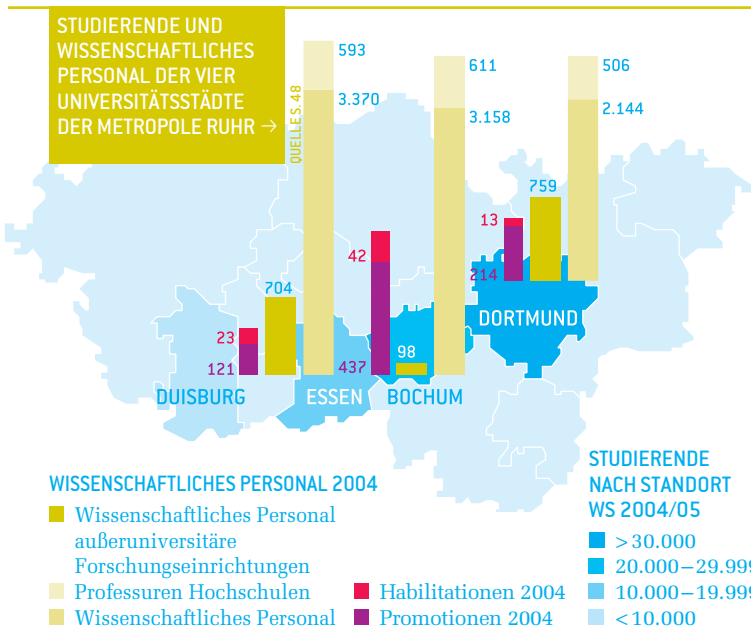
STUDIERENDE UND WISSENSCHAFTLICHES PERSONAL DER VIER UNIVERSITÄTSSTÄDTE DER METROPOLE RUHR →

QUELLE S. 48

593
3.370
611
3.158
506
2.144
759
13
214
42
437
98
704
23
121

DUISBURG
ESSEN
BOCHUM
DORTMUND

WISSENSCHAFTLICHES PERSONAL 2004
Wissenschaftliches Personal außeruniversitäre Forschungseinrichtungen
Professuren Hochschulen
Wissenschaftliches Personal
Habilitationen 2004
Promotionen 2004

STUDIERENDE NACH STANDORT WS 2004/05
> 30.000
20.000 – 29.999
10.000 – 19.999
< 10.000